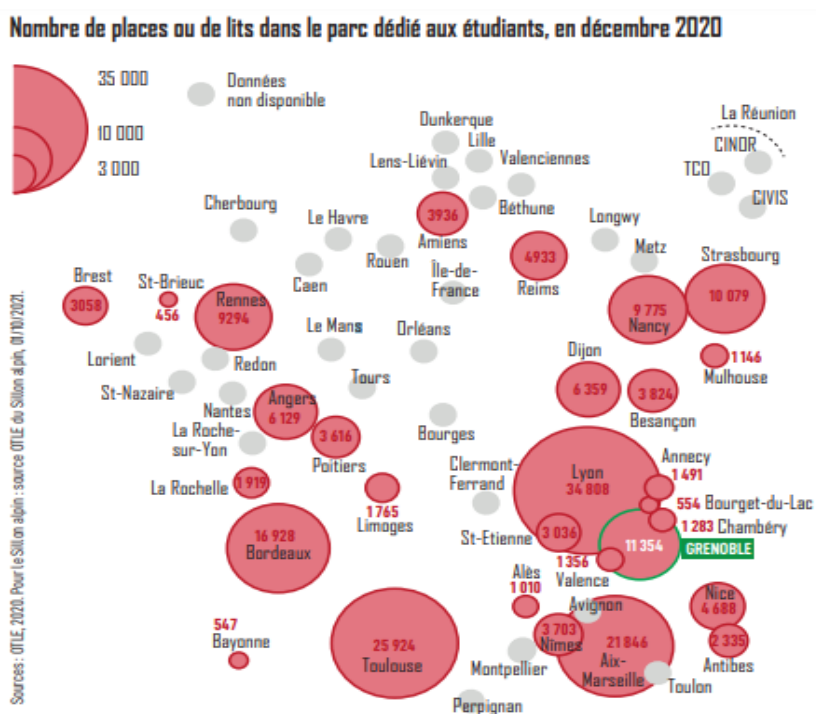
Nombre de places ou de lits dans le parc dédié aux étudiants, en décembre 2020

35 000
10 000
3 000

Données non disponible

Dunkerque
Lille
Lens-Liévin
Valenciennes
La Réunion
CINOR
TCO
CIVIS
Cherbourg
Le Havre
3936
Amiens
Béthune
Longwy
Metz
Strasbourg
Rouen
Île-de-France
4933
Reims
Brest
3058
St-Brieuc
456
Rennes
9294
Caen
9 775
Nancy
10 079
Le Mans
Orléans
Lorient
Redon
Dijon
1 146
Mulhouse
Tours
St-Nazaire
Nantes
Angers
6 129
6 359
3 824
Besançon
La Roche-sur-Yon
3 616
Poitiers
Bourges
Annecy
1 491
Clermont-Ferrand
Lyon
34 808
La Rochelle
1 919
1 765
Limoges
554 Bourget-du-Lac
1 283 Chambéry
St-Etienne
3 036
11 354
GRENOBLE
16 928
Bordeaux
1 356
Valence
Alès
1 010
Avignon
Nice
4 688
547
Bayonne
25 924
Toulouse
3 703
Nîmes
21 846
Aix-Marseille
2 335
Antibes
Montpellier
Toulon
Perpignan

Sources : OTLE, 2020. Pour le Sillon alpin : source OTLE du Sillon alpin, 01/10/2021.